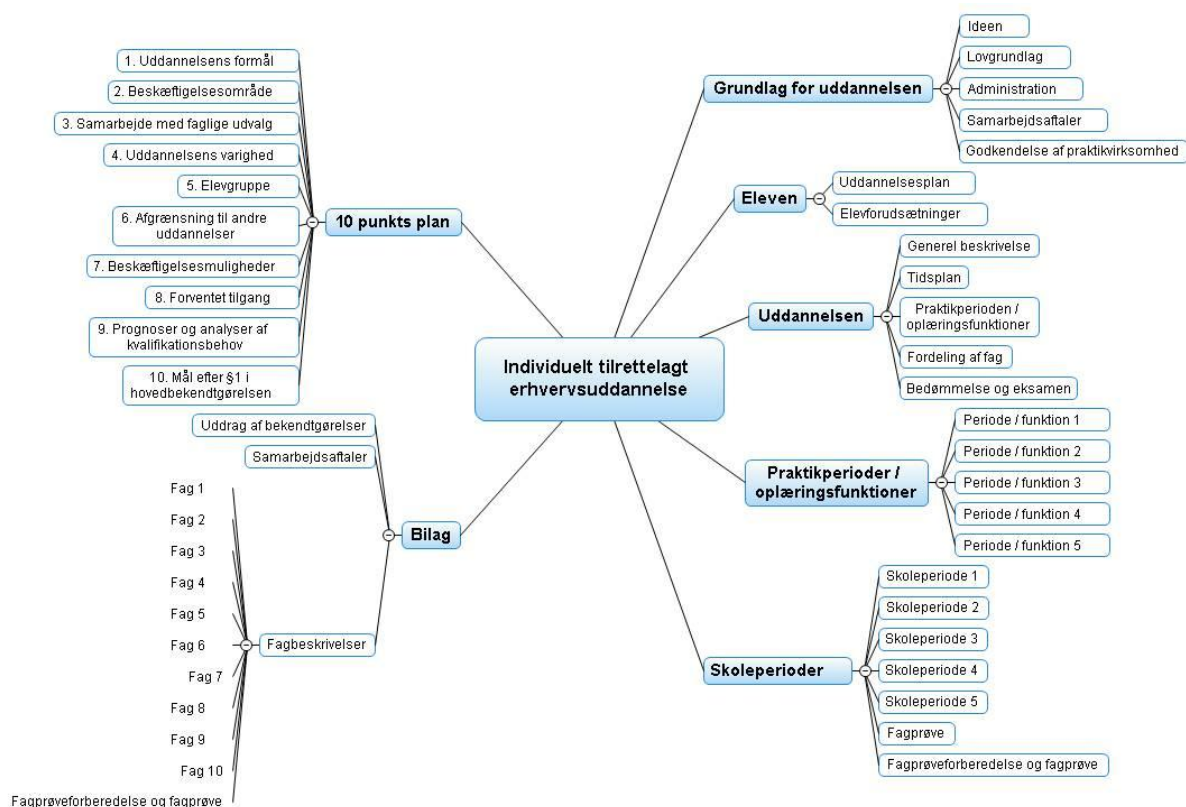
Individuelt tilrettelagt erhvervsuddannelse

10 punkts plan
1. Uddannelsens formål
2. Beskæftigelsesområde
3. Samarbejde med faglige udvalg
4. Uddannelsens varighed
5. Elevgruppe
6. Afgrænsning til andre uddannelser
7. Beskæftigelsesmuligheder
8. Forventet tilgang
9. Prognoser og analyser af kvalifikationsbehov
10. Mål efter §1 i hovedbekendtgørelsen

Bilag
Uddrag af bekendtgørelser
Samarbejdsaftaler
Fagbeskrivelser
Fag 1
Fag 2
Fag 3
Fag 4
Fag 5
Fag 6
Fag 7
Fag 8
Fag 9
Fag 10
Fagprøveforberedelse og fagprøve

Grundlag for uddannelsen
Ideen
Lovgrundlag
Administration
Samarbejdsaftaler
Godkendelse af praktikvirksomhed

Eleven
Uddannelsesplan
Elevforudsætninger

Uddannelsen
Generel beskrivelse
Tidsplan
Praktikperioden / oplæringsfunktioner
Fordeling af fag
Bedømmelse og eksamen

Praktikperioder / oplæringsfunktioner
Periode / funktion 1
Periode / funktion 2
Periode / funktion 3
Periode / funktion 4
Periode / funktion 5

Skoleperioder
Skoleperiode 1
Skoleperiode 2
Skoleperiode 3
Skoleperiode 4
Skoleperiode 5
Fagprøve
Fagprøveforberedelse og fagprøve